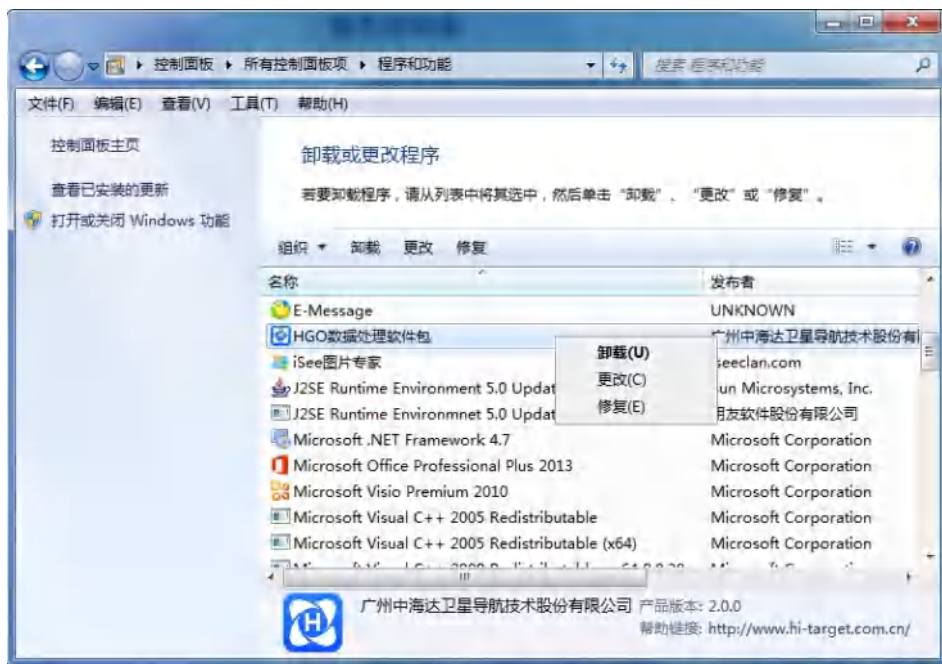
控制面板 ▸ 所有控制面板项 ▸ 程序和功能

搜索 程序和功能

文件(F) 编辑(E) 查看(V) 工具(T) 帮助(H)

控制面板主页

查看已安装的更新

打开或关闭 Windows 功能

卸载或更改程序

若要卸载程序，请从列表中将其选中，然后单击“卸载”、“更改”或“修复”。

组织 ▾ 卸载 更改 修复

| 名称 | 发布者 |
|---|---|
| E-Message | UNKNOWN |
| HGO数据处理软件包 | 广州中海达卫星导航技术股份有 |
| iSee图片专家 | iseeclan.com |
| J2SE Runtime Environment 5.0 Updat | Sun Microsystems, Inc. |
| J2SE Runtime Environmnet 5.0 Updat | 用友软件股份有限公司 |
| Microsoft .NET Framework 4.7 | Microsoft Corporation |
| Microsoft Office Professional Plus 2013 | Microsoft Corporation |
| Microsoft Visio Premium 2010 | Microsoft Corporation |
| Microsoft Visual C++ 2005 Redistributable | Microsoft Corporation |
| Microsoft Visual C++ 2005 Redistributable (x64) | Microsoft Corporation |

卸载(U)
更改(C)
修复(E)

广州中海达卫星导航技术股份有限公司 产品版本: 2.0.0
帮助链接: http://www.hi-target.com.cn/